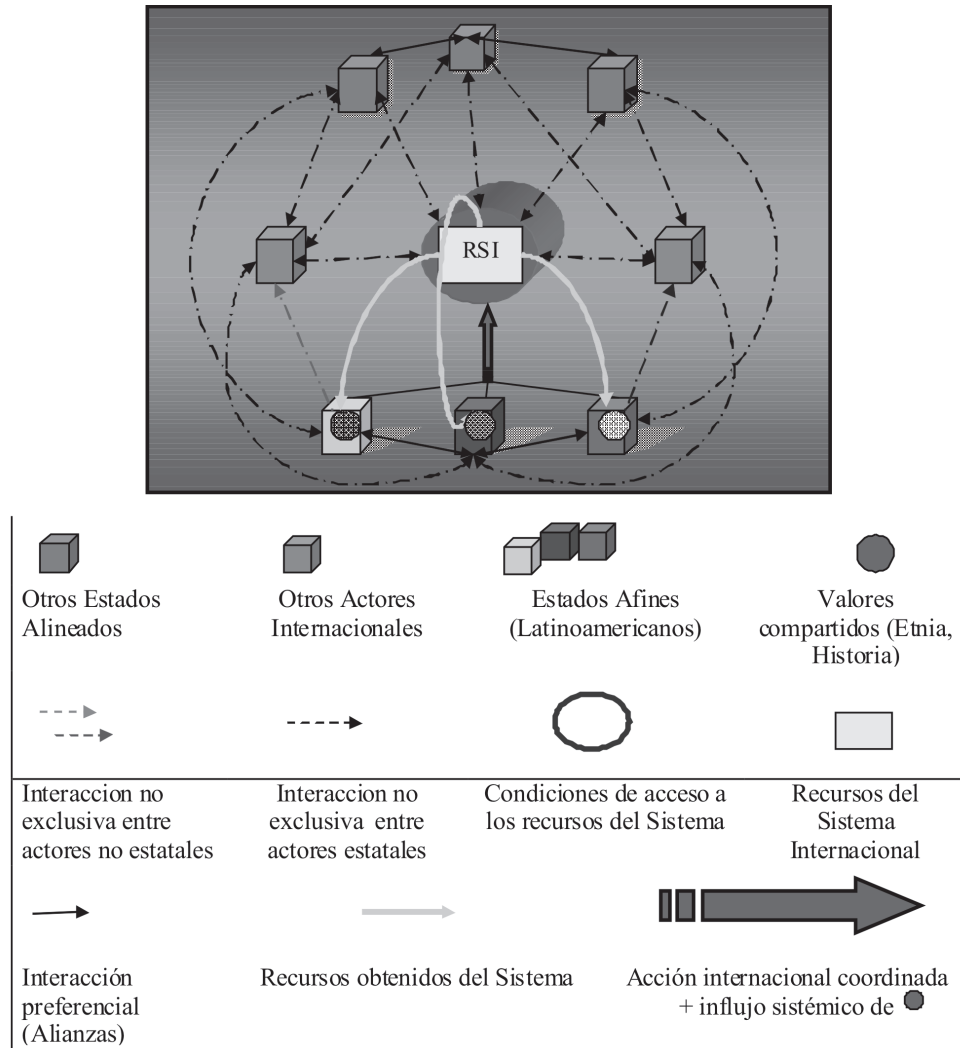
RSI

Otros Estados Alineados

Otros Actores Internacionales

Estados Afines (Latinoamericanos)

Valores compartidos (Etnia, Historia)

Interaccion no exclusiva entre actores no estatales

Interaccion no exclusiva entre actores estatales

Condiciones de acceso a los recursos del Sistema

Recursos del Sistema Internacional

Interacción preferencial (Alianzas)

Recursos obtenidos del Sistema

Acción internacional coordinada + influjo sistémico de